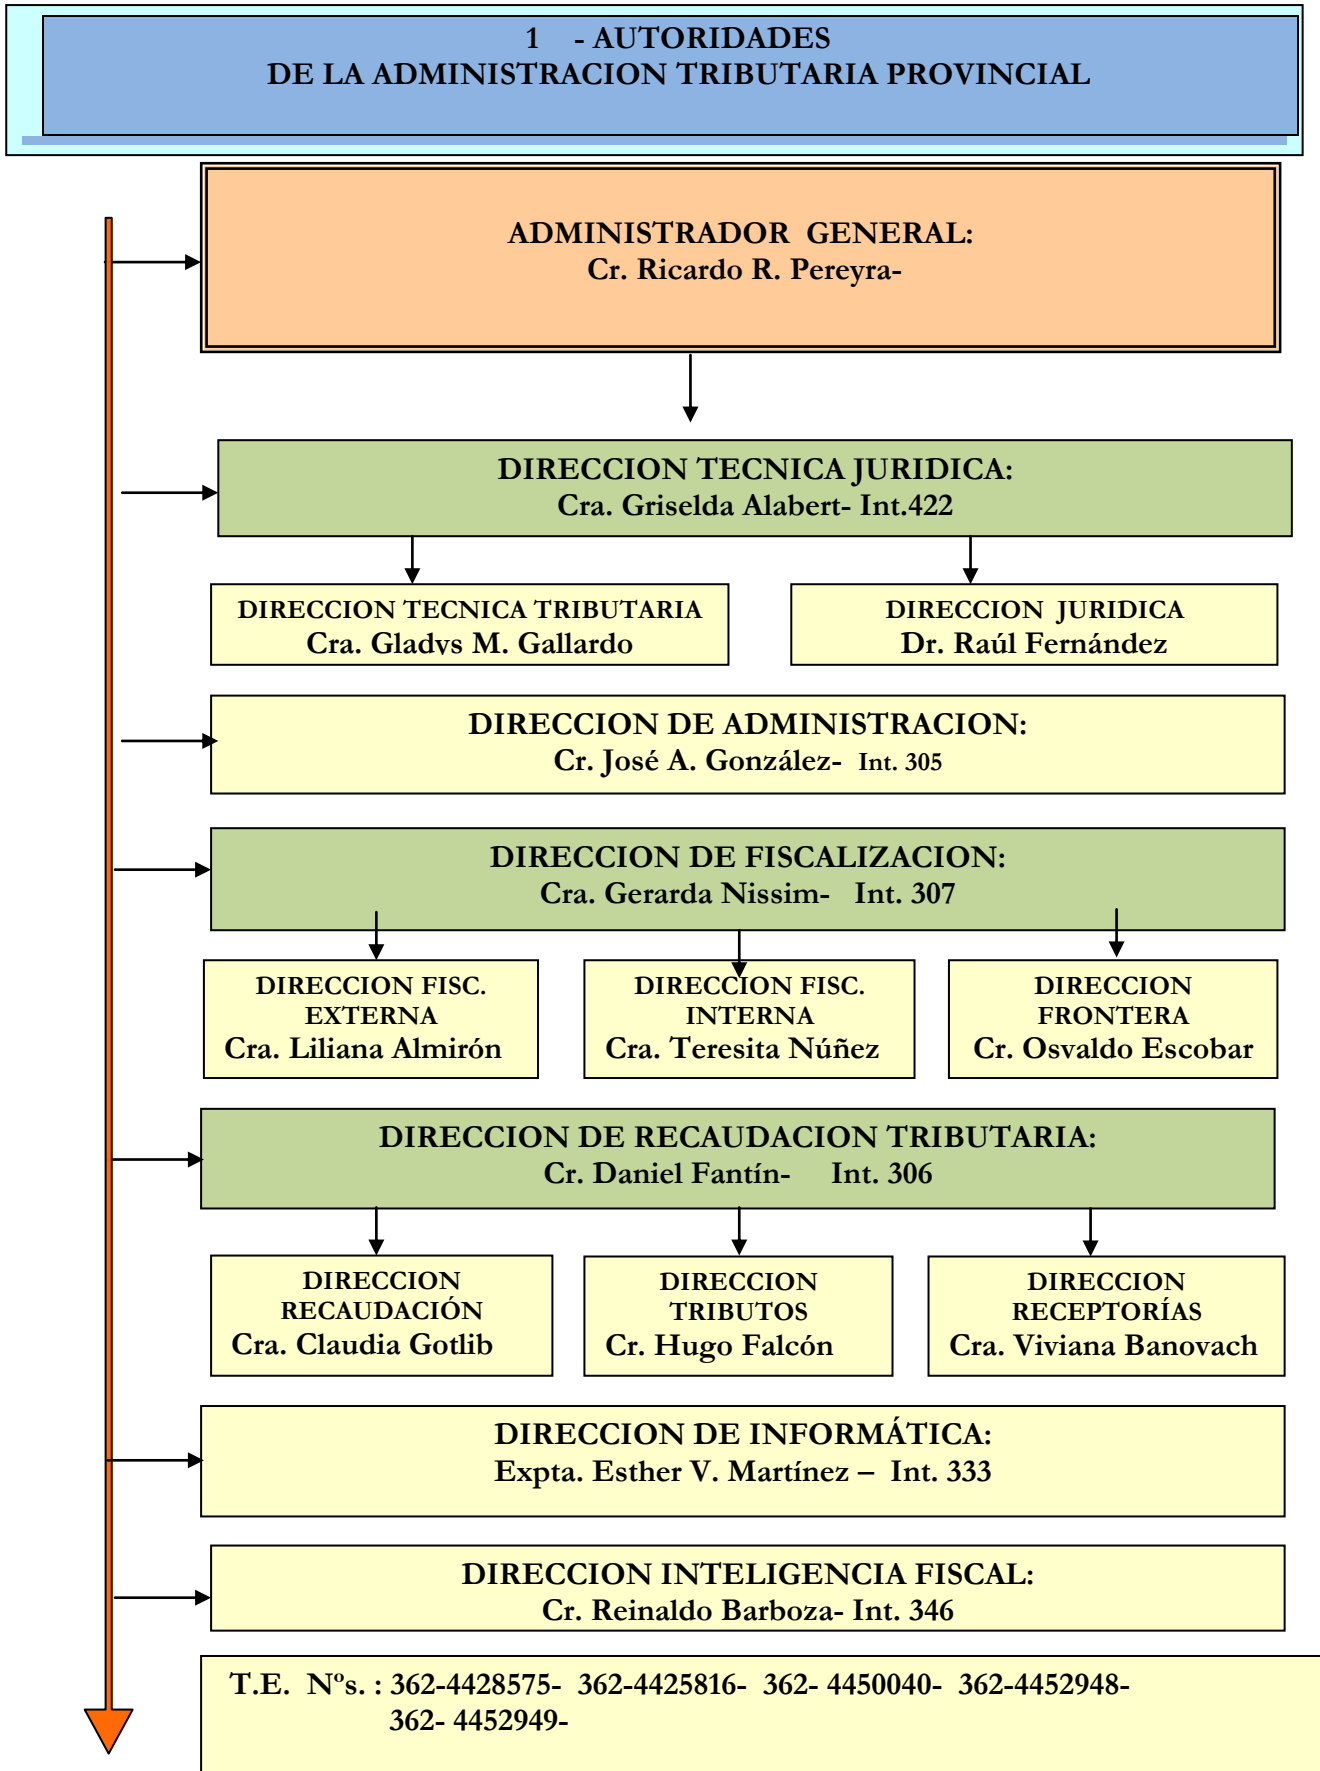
1 - AUTORIDADES
DE LA ADMINISTRACION TRIBUTARIA PROVINCIAL

ADMINISTRADOR GENERAL:
Cr. Ricardo R. Pereyra-

DIRECCION TECNICA JURIDICA:
Cra. Griselda Alabert- Int.422

DIRECCION TECNICA TRIBUTARIA
Cra. Gladys M. Gallardo

DIRECCION JURIDICA
Dr. Raúl Fernández

DIRECCION DE ADMINISTRACION:
Cr. José A. González- Int. 305

DIRECCION DE FISCALIZACION:
Cra. Gerarda Nissim- Int. 307

DIRECCION FISC. EXTERNA
Cra. Liliana Almirón

DIRECCION FISC. INTERNA
Cra. Teresita Núñez

DIRECCION FRONTERA
Cr. Osvaldo Escobar

DIRECCION DE RECAUDACION TRIBUTARIA:
Cr. Daniel Fantín- Int. 306

DIRECCION RECAUDACIÓN
Cra. Claudia Gotlib

DIRECCION TRIBUTOS
Cr. Hugo Falcón

DIRECCION RECEPTORÍAS
Cra. Viviana Banovach

DIRECCION DE INFORMÁTICA:
Expta. Esther V. Martínez – Int. 333

DIRECCION INTELIGENCIA FISCAL:
Cr. Reinaldo Barboza- Int. 346

T.E. Nºs. : 362-4428575- 362-4425816- 362- 4450040- 362-4452948- 362- 4452949-